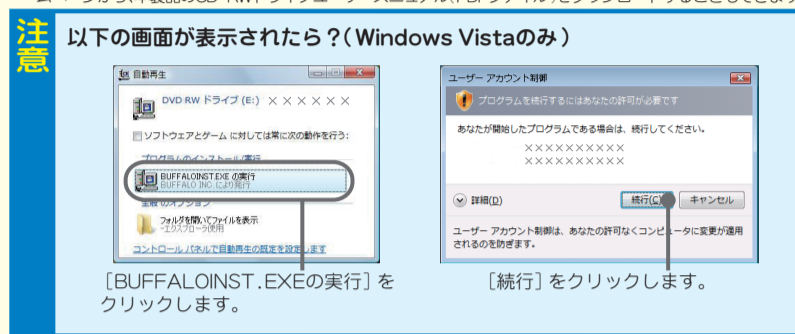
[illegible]

注意

以下の画面が表示されたら？（Windows Vistaのみ）

自動再生

DVD RW ドライブ (E:) ××××××

ソフトウェアとゲーム に対しては常に次の動作を行う:

プログラムのインストール/実行

BUFFALOINST.EXE の実行
BUFFALO INC. により発行

全般のオプション

フォルダを開いてファイルを表示
-エクスプローラ使用

コントロール パネルで自動再生の既定を設定します

［BUFFALOINST.EXEの実行］をクリックします。

ユーザー アカウント制御

プログラムを続行するにはあなたの許可が必要です

あなたが開始したプログラムである場合は、続行してください。

××××××××××
××××××××××

詳細(D)

続行(C)

キャンセル

ユーザー アカウント制御は、あなたの許可なくコンピュータに変更が適用されるのを防ぎます。

［続行］をクリックします。